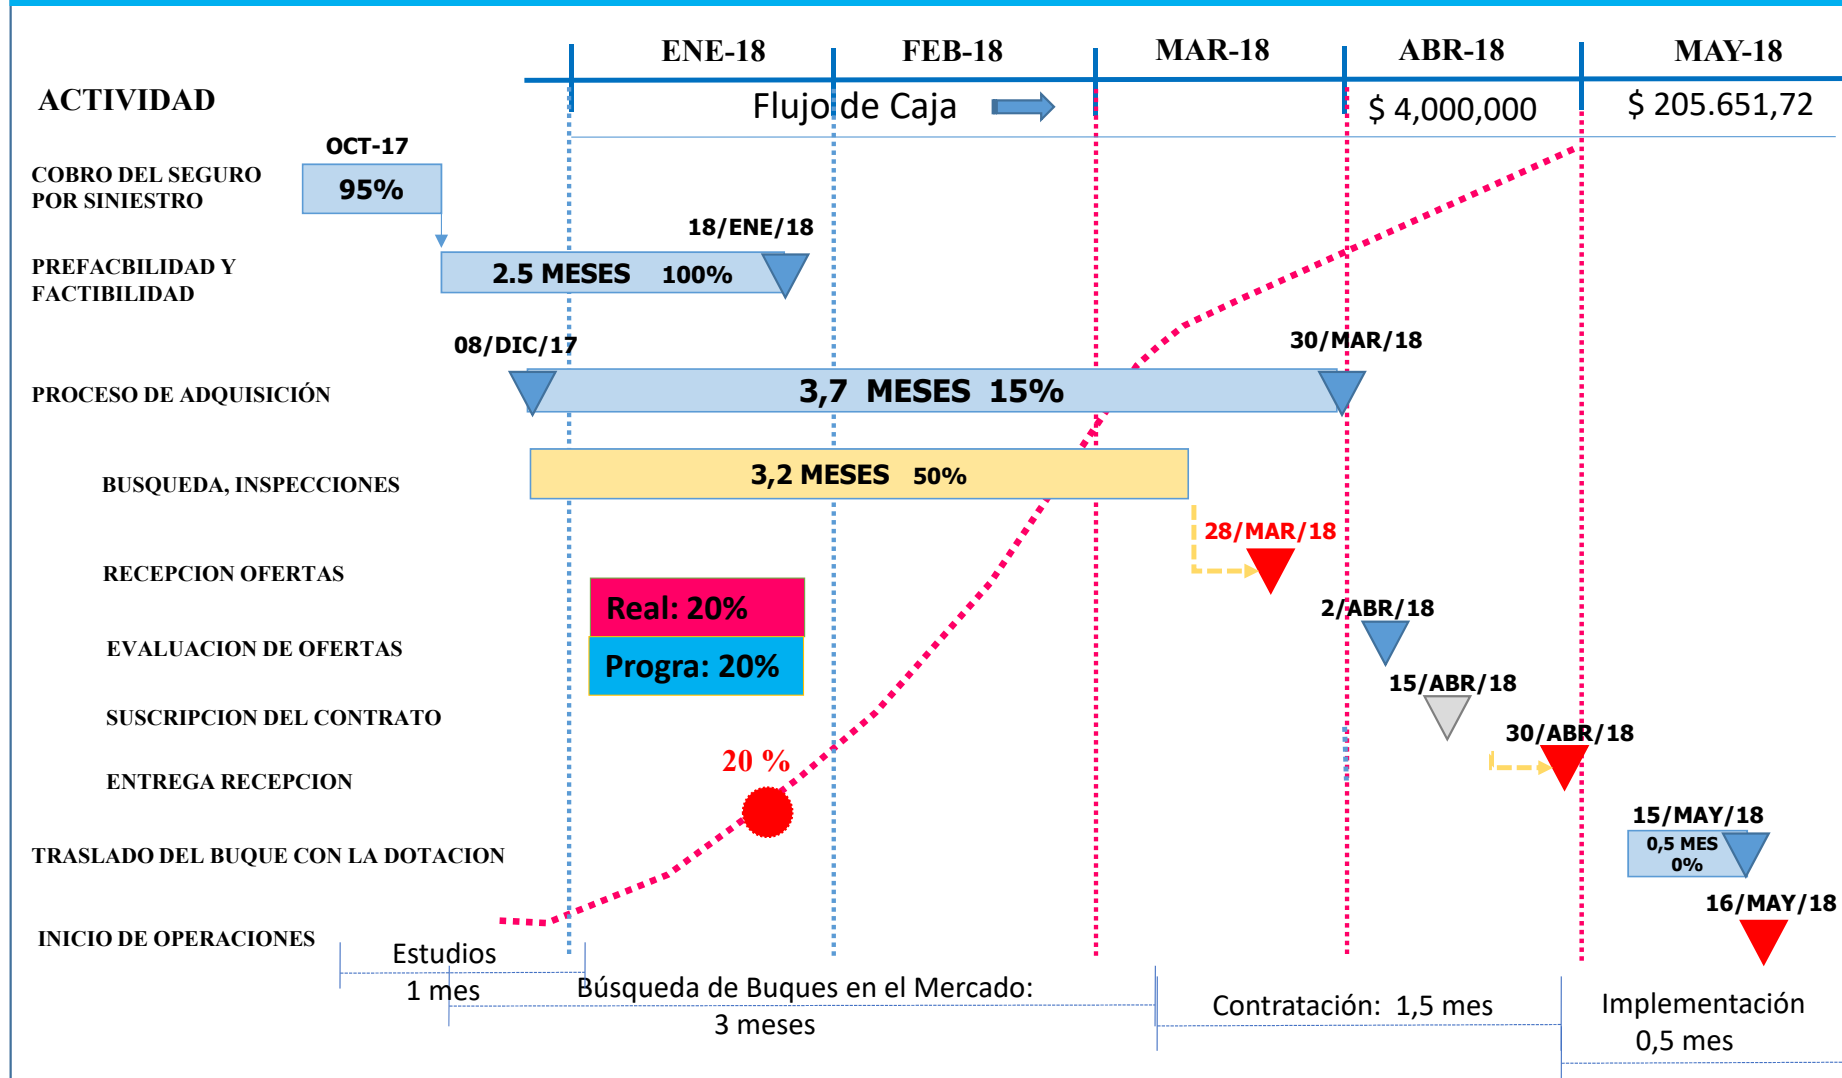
ENE-18 FEB-18 MAR-18 ABR-18 MAY-18

ACTIVIDAD

Flujo de Caja

$ 4,000,000

$ 205.651,72

OCT-17

COBRO DEL SEGURO POR SINIESTRO

95%

18/ENE/18

PREFACBILIDAD Y FACTIBILIDAD

2.5 MESES 100%

08/DIC/17

30/MAR/18

PROCESO DE ADQUISICIÓN

3,7 MESES 15%

BUSQUEDA, INSPECCIONES

3,2 MESES 50%

28/MAR/18

RECEPCION OFERTAS

Real: 20%

2/ABR/18

EVALUACION DE OFERTAS

Progra: 20%

15/ABR/18

SUSCRIPCION DEL CONTRATO

30/ABR/18

20 %

ENTREGA RECEPCION

15/MAY/18

0,5 MES 0%

TRASLADO DEL BUQUE CON LA DOTACION

16/MAY/18

INICIO DE OPERACIONES

Estudios 1 mes

Búsqueda de Buques en el Mercado: 3 meses

Contratación: 1,5 mes

Implementación 0,5 mes